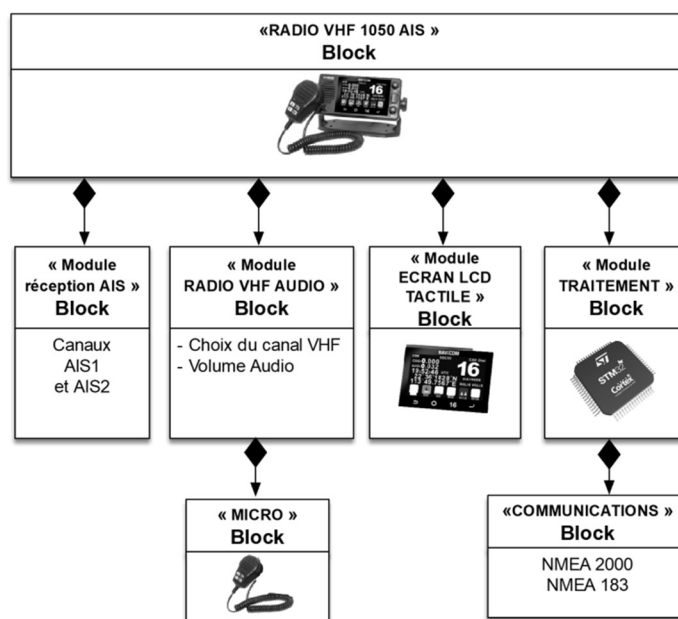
«RADIO VHF 1050 AIS »
Block

16

« Module réception AIS »
Block

Canaux AIS1 et AIS2

« Module RADIO VHF AUDIO »
Block

- Choix du canal VHF
- Volume Audio

« Module ECRAN LCD TACTILE »
Block

16

« Module TRAITEMENT »
Block

STM32
Cortex

« MICRO »
Block

«COMMUNICATIONS »
Block

NMEA 2000
NMEA 183